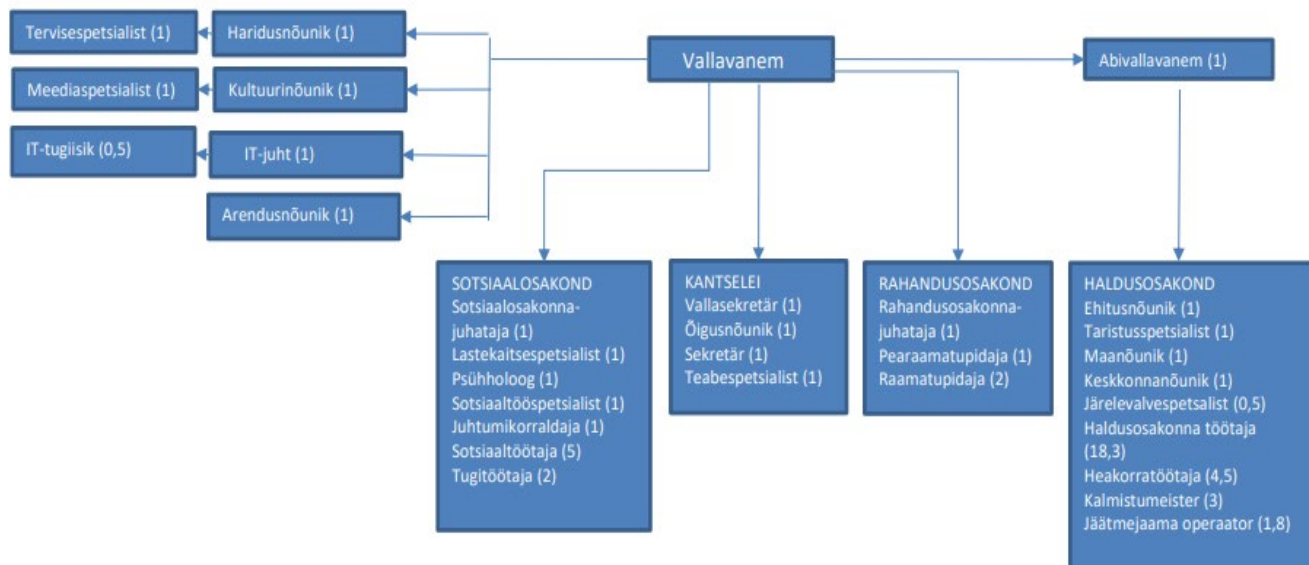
Tervisespetsialist (1)

Haridusnõunik (1)

Meediaspetsialist (1)

Kultuurinõunik (1)

IT-tugiisik (0,5)

IT-juht (1)

Arendusnõunik (1)

Vallavanem

Abivallavanem (1)

SOTSIAALOSAKOND
Sotsiaalosakonna-juhataja (1)
Lastekaitsespetsialist (1)
Psühholoog (1)
Sotsiaaltööspetsialist (1)
Juhtumikorraldaja (1)
Sotsiaaltöötaja (5)
Tugitöötaja (2)

KANTSELEI
Vallasekretär (1)
Õigusnõunik (1)
Sekretär (1)
Teabespetsialist (1)

RAHANDUSOSAKOND
Rahandusosakonna-juhataja (1)
Pearaamatupidaja (1)
Raamatupidaja (2)

HALDUSOSAKOND
Ehitusnõunik (1)
Taristusspetsialist (1)
Maanõunik (1)
Keskkonnanõunik (1)
Järelevalvespetsalist (0,5)
Haldusosakonna töötaja (18,3)
Heakorratöötaja (4,5)
Kalmistumeister (3)
Jäätmejaama operaator (1,8)